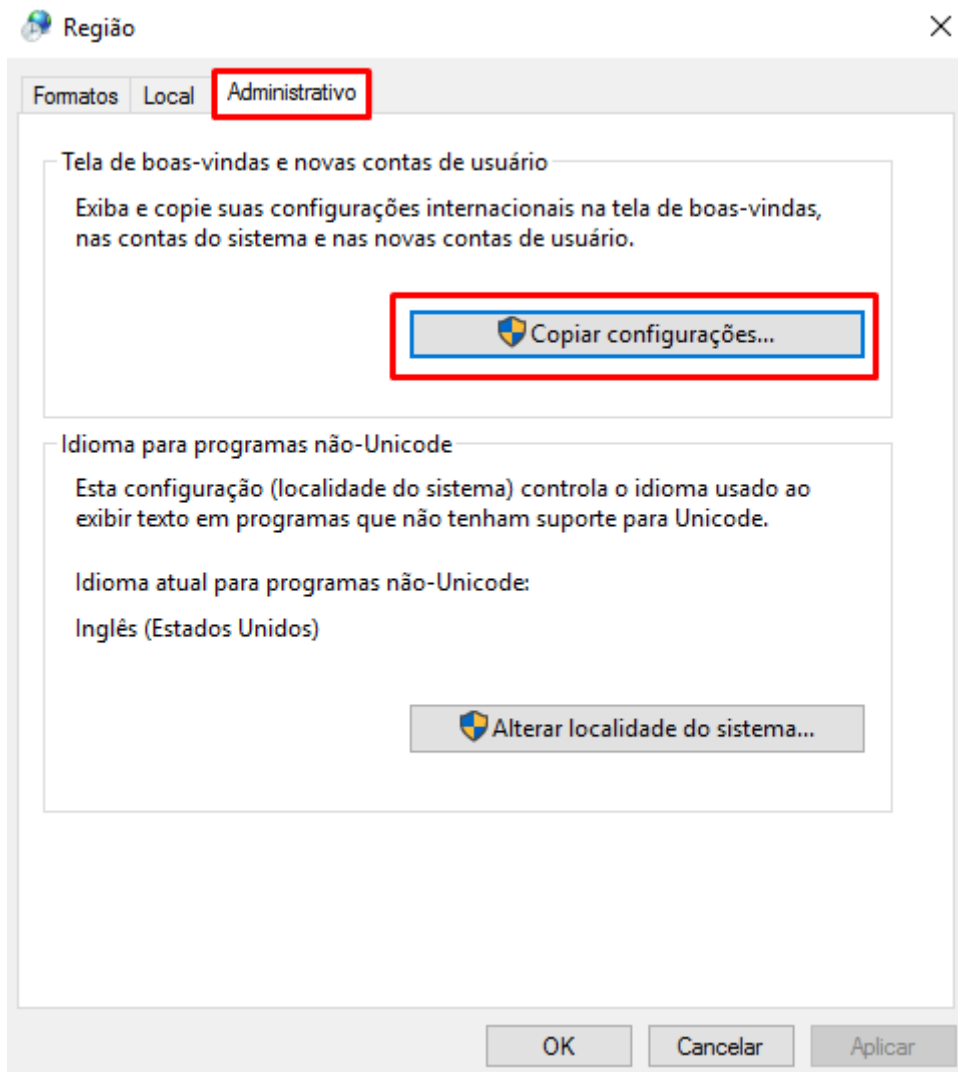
Região

Formatos Local Administrativo

Tela de boas-vindas e novas contas de usuário

Exiba e copie suas configurações internacionais na tela de boas-vindas, nas contas do sistema e nas novas contas de usuário.

Copiar configurações...

Idioma para programas não-Unicode

Esta configuração (localidade do sistema) controla o idioma usado ao exibir texto em programas que não tenham suporte para Unicode.

Idioma atual para programas não-Unicode:

Inglês (Estados Unidos)

Alterar localidade do sistema...

OK Cancelar Aplicar